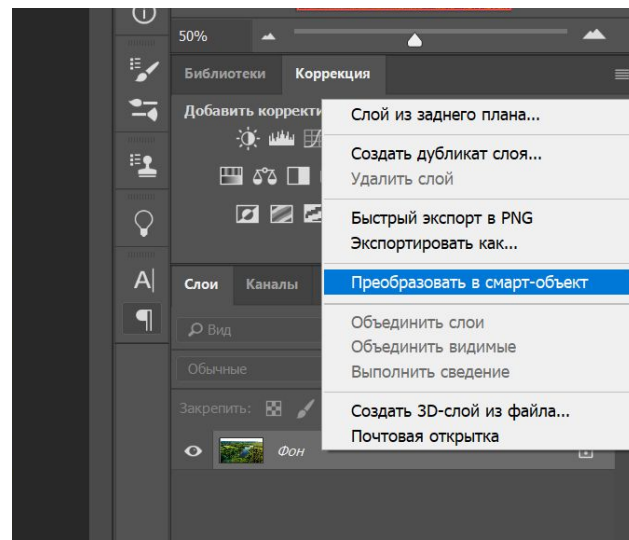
50%

Библиотеки Коррекция

Добавить корректи

Слой из заднего плана...

Создать дубликат слоя...
Удалить слой

Быстрый экспорт в PNG
Экспортировать как...

Преобразовать в смарт-объект

Объединить слои
Объединить видимые
Выполнить сведение

Создать 3D-слой из файла...
Почтовая открытка

Слои Каналы

Вид

Обычные

Закрепить:

Фон